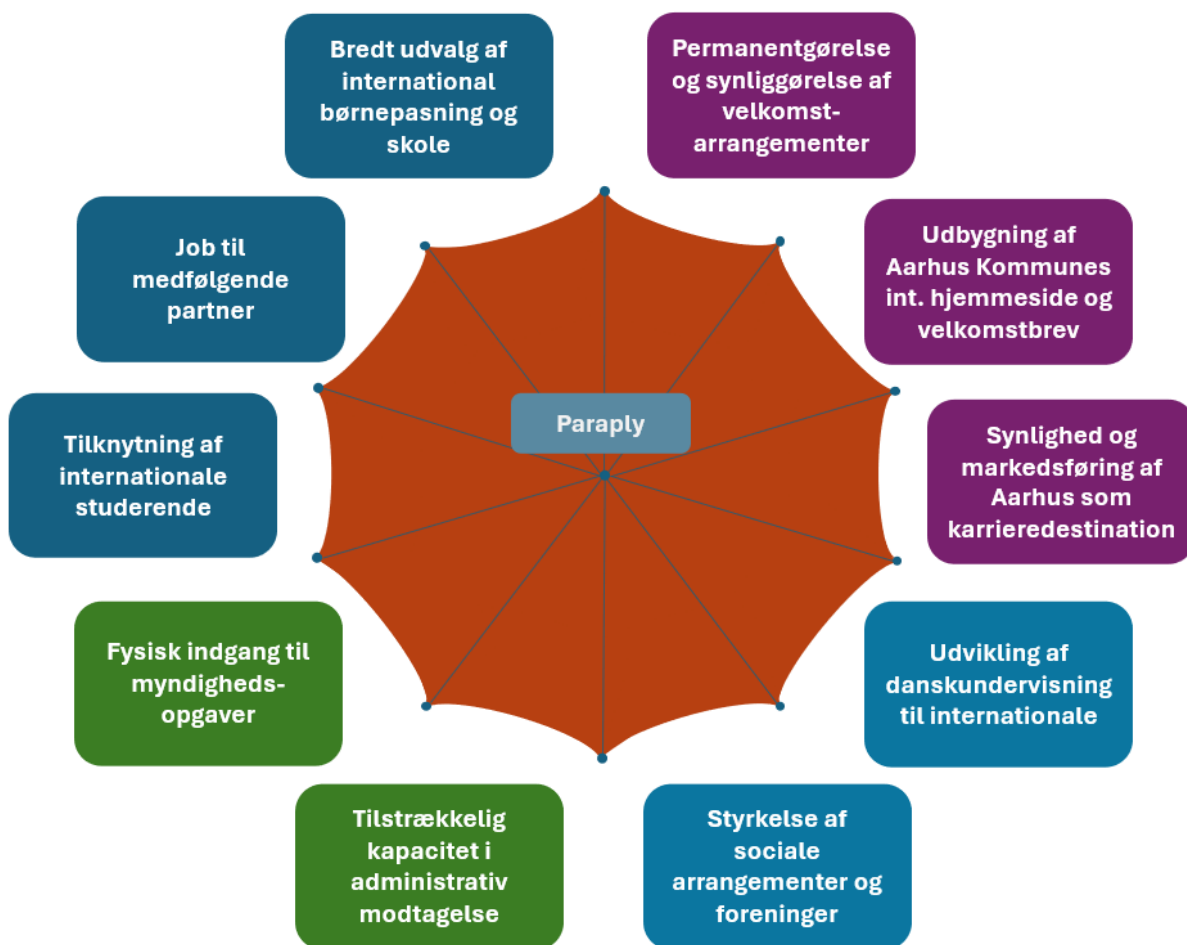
Bredt udvalg af international børnepasning og skole

Permanentgørelse og synliggørelse af velkomst-arrangementer

Job til medfølgende partner

Udbygning af Aarhus Kommunes int. hjemmeside og velkomstbrev

Paraply

Tilknytning af internationale studerende

Synlighed og markedsføring af Aarhus som karrieredestination

Fysisk indgang til myndigheds-opgaver

Udvikling af danskundervisning til internationale

Tilstrækkelig kapacitet i administrativ modtagelse

Styrkelse af sociale arrangementer og foreninger